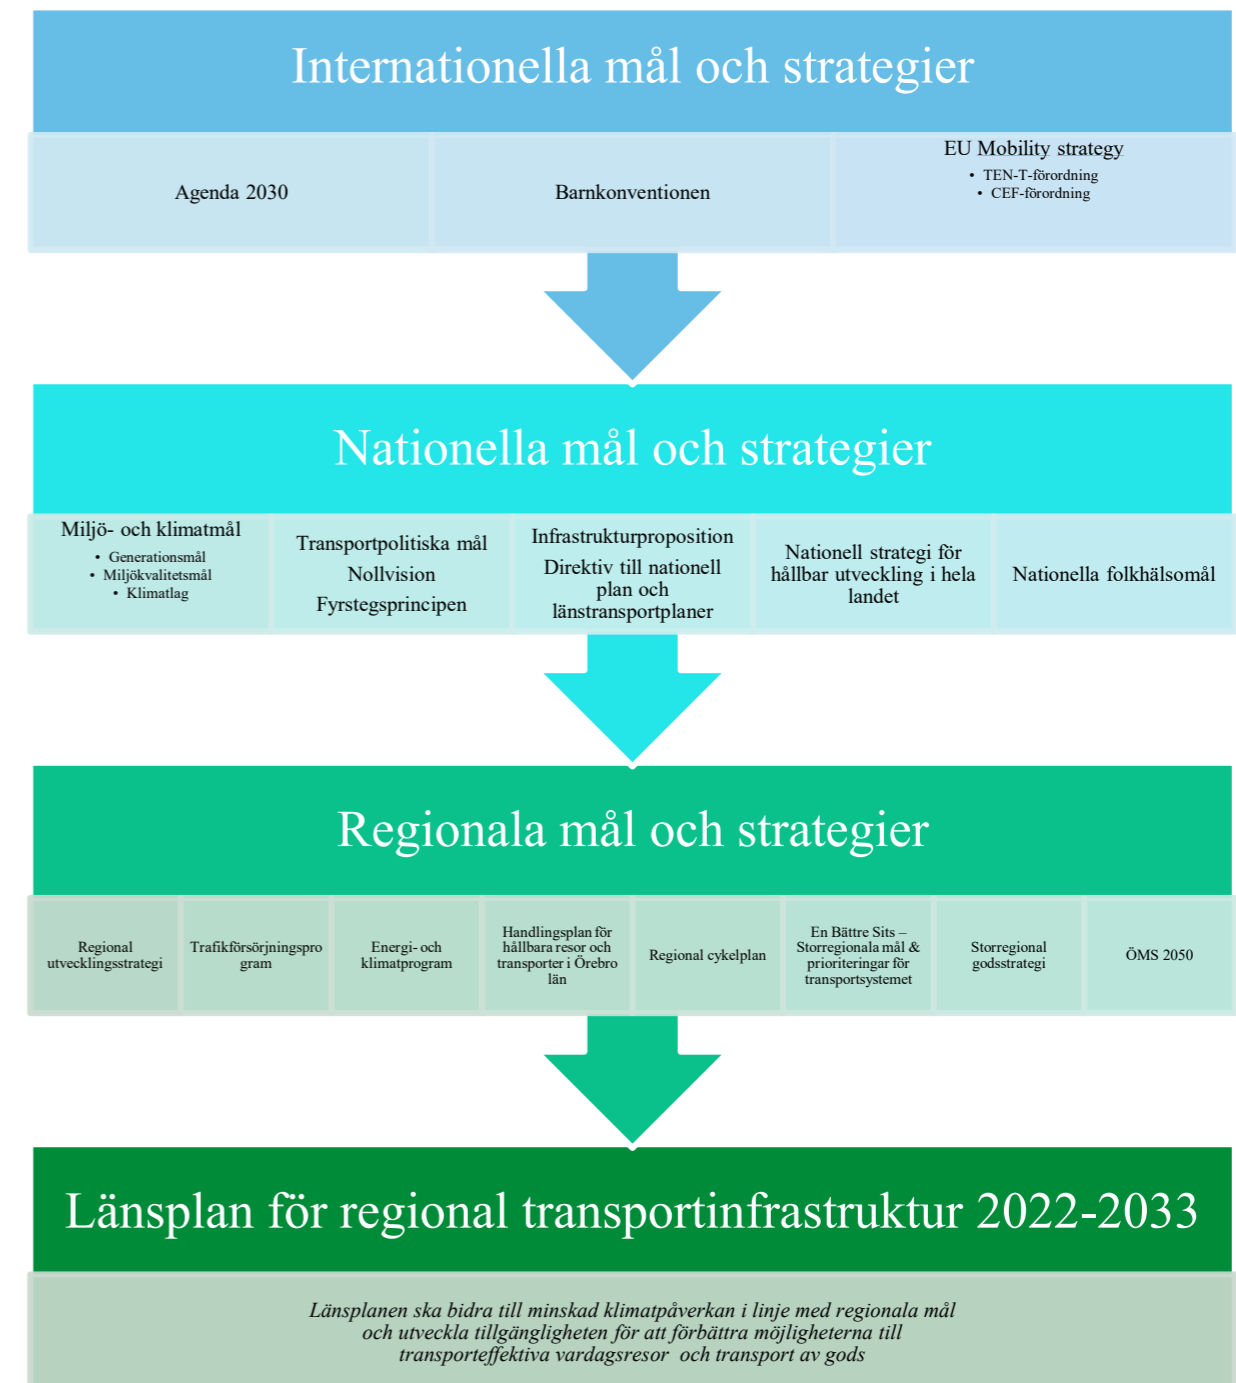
Internationella mål och strategier

Agenda 2030

Barnkonventionen

EU Mobility strategy
• TEN-T-förordning
• CEF-förordning

Nationella mål och strategier

Miljö- och klimatmål
• Generationsmål
• Miljökvalitetsmål
• Klimatlag

Transportpolitiska mål
Nollvision
Fyrstegsprincipen

Infrastrukturproposition
Direktiv till nationell plan och länstransportplaner

Nationell strategi för hållbar utveckling i hela landet

Nationella folkhälsomål

Regionala mål och strategier

Regional utvecklingsstrategi

Trafikförsörjningsprogram

Energi- och klimatprogram

Handlingsplan för hållbara resor och transporter i Örebro län

Regional cykelplan

En Bättre Sits – Storregionala mål & prioriteringar för transportsystemet

Storregional godsstrategi

ÖMS 2050

Länsplan för regional transportinfrastruktur 2022-2033

Länsplanen ska bidra till minskad klimatpåverkan i linje med regionala mål och utveckla tillgängligheten för att förbättra möjligheterna till transporteffektiva vardagsresor och transport av gods